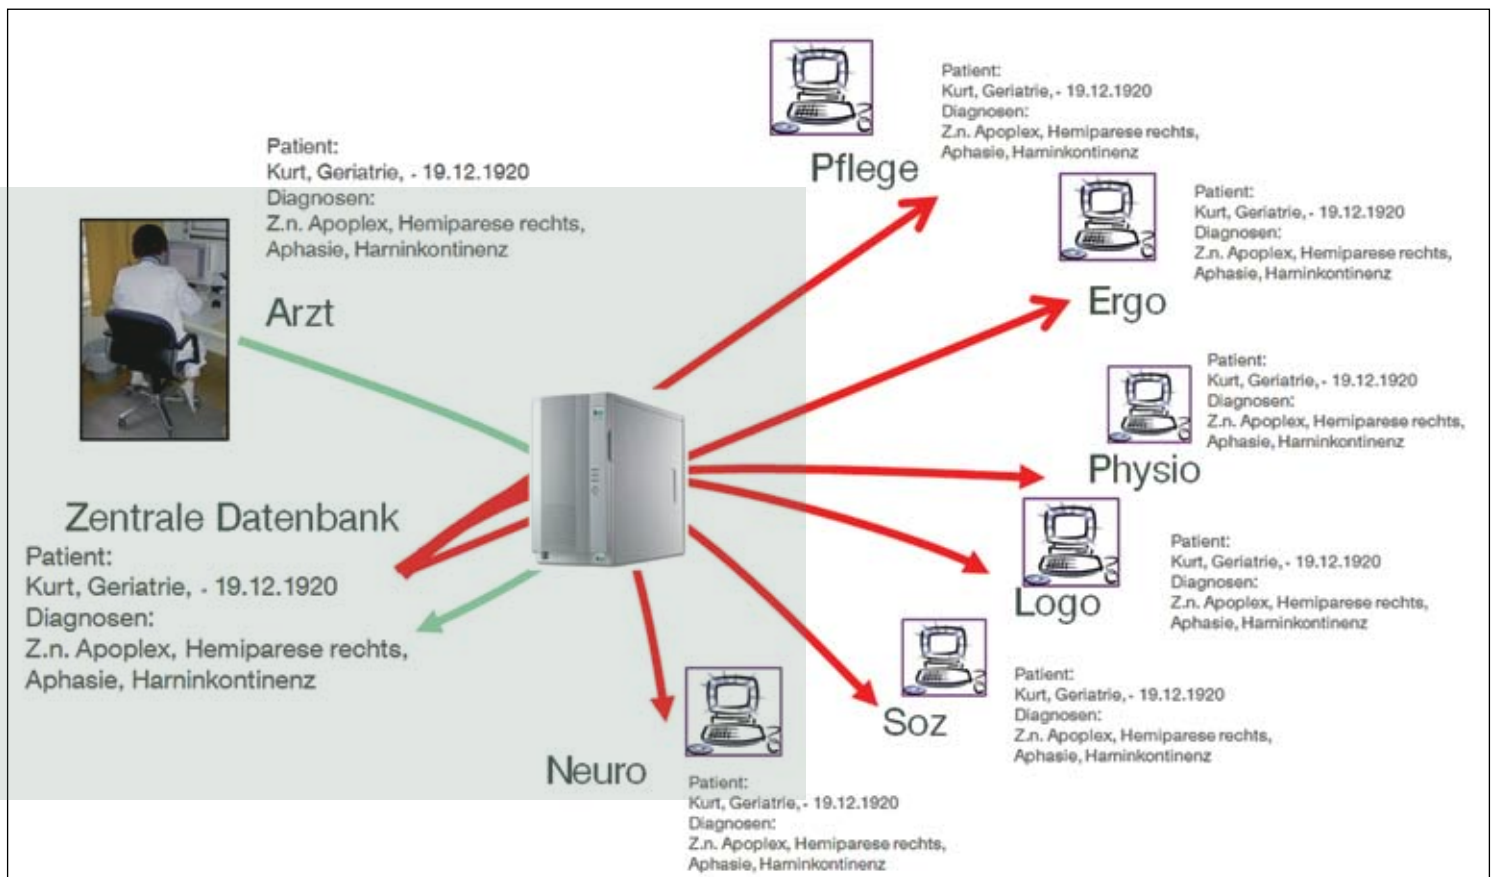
Patient:
Kurt, Geriatrie, - 19.12.1920
Diagnosen:
Z.n. Apoplex, Hemiparese rechts, Aphasie, Harninkontinenz

Arzt

Pflege

Patient:
Kurt, Geriatrie, - 19.12.1920
Diagnosen:
Z.n. Apoplex, Hemiparese rechts, Aphasie, Harninkontinenz

Ergo

Patient:
Kurt, Geriatrie, - 19.12.1920
Diagnosen:
Z.n. Apoplex, Hemiparese rechts, Aphasie, Harninkontinenz

Physio

Patient:
Kurt, Geriatrie, - 19.12.1920
Diagnosen:
Z.n. Apoplex, Hemiparese rechts, Aphasie, Harninkontinenz

Zentrale Datenbank
Patient:
Kurt, Geriatrie, - 19.12.1920
Diagnosen:
Z.n. Apoplex, Hemiparese rechts, Aphasie, Harninkontinenz

Logo

Patient:
Kurt, Geriatrie, - 19.12.1920
Diagnosen:
Z.n. Apoplex, Hemiparese rechts, Aphasie, Harninkontinenz

Soz

Patient:
Kurt, Geriatrie, - 19.12.1920
Diagnosen:
Z.n. Apoplex, Hemiparese rechts, Aphasie, Harninkontinenz

Neuro

Patient:
Kurt, Geriatrie, - 19.12.1920
Diagnosen:
Z.n. Apoplex, Hemiparese rechts, Aphasie, Harninkontinenz